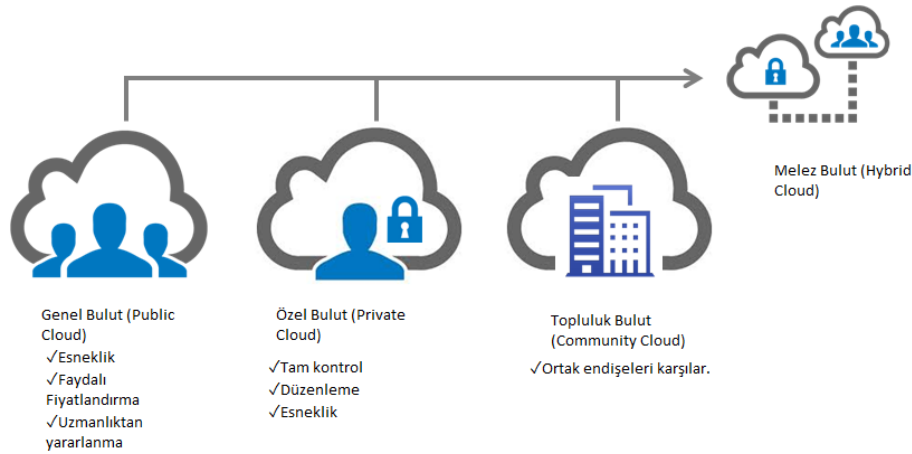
Melez Bulut (Hybrid Cloud)

Genel Bulut (Public Cloud)
✓Esneklik
✓Faydalı Fiyatlandırma
✓Uzmanlıktan yararlanma

Özel Bulut (Private Cloud)
✓Tam kontrol
✓Düzenleme
✓Esneklik

Topluluk Bulut (Community Cloud)
✓Ortak endişeleri karşılar.